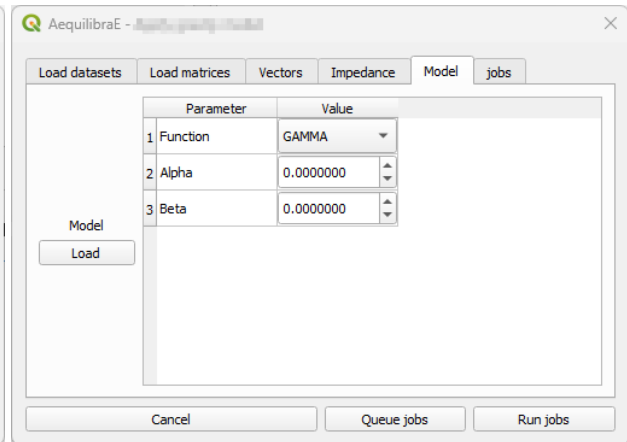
AequilibraE - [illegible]

Load datasets | Load matrices | Vectors | Impedance | Model | jobs

|  | Parameter | Value |
|---|---|---|
| 1 | Function | GAMMA |
| 2 | Alpha | 0.0000000 |
| 3 | Beta | 0.0000000 |

Model
Load

Cancel
Queue jobs
Run jobs